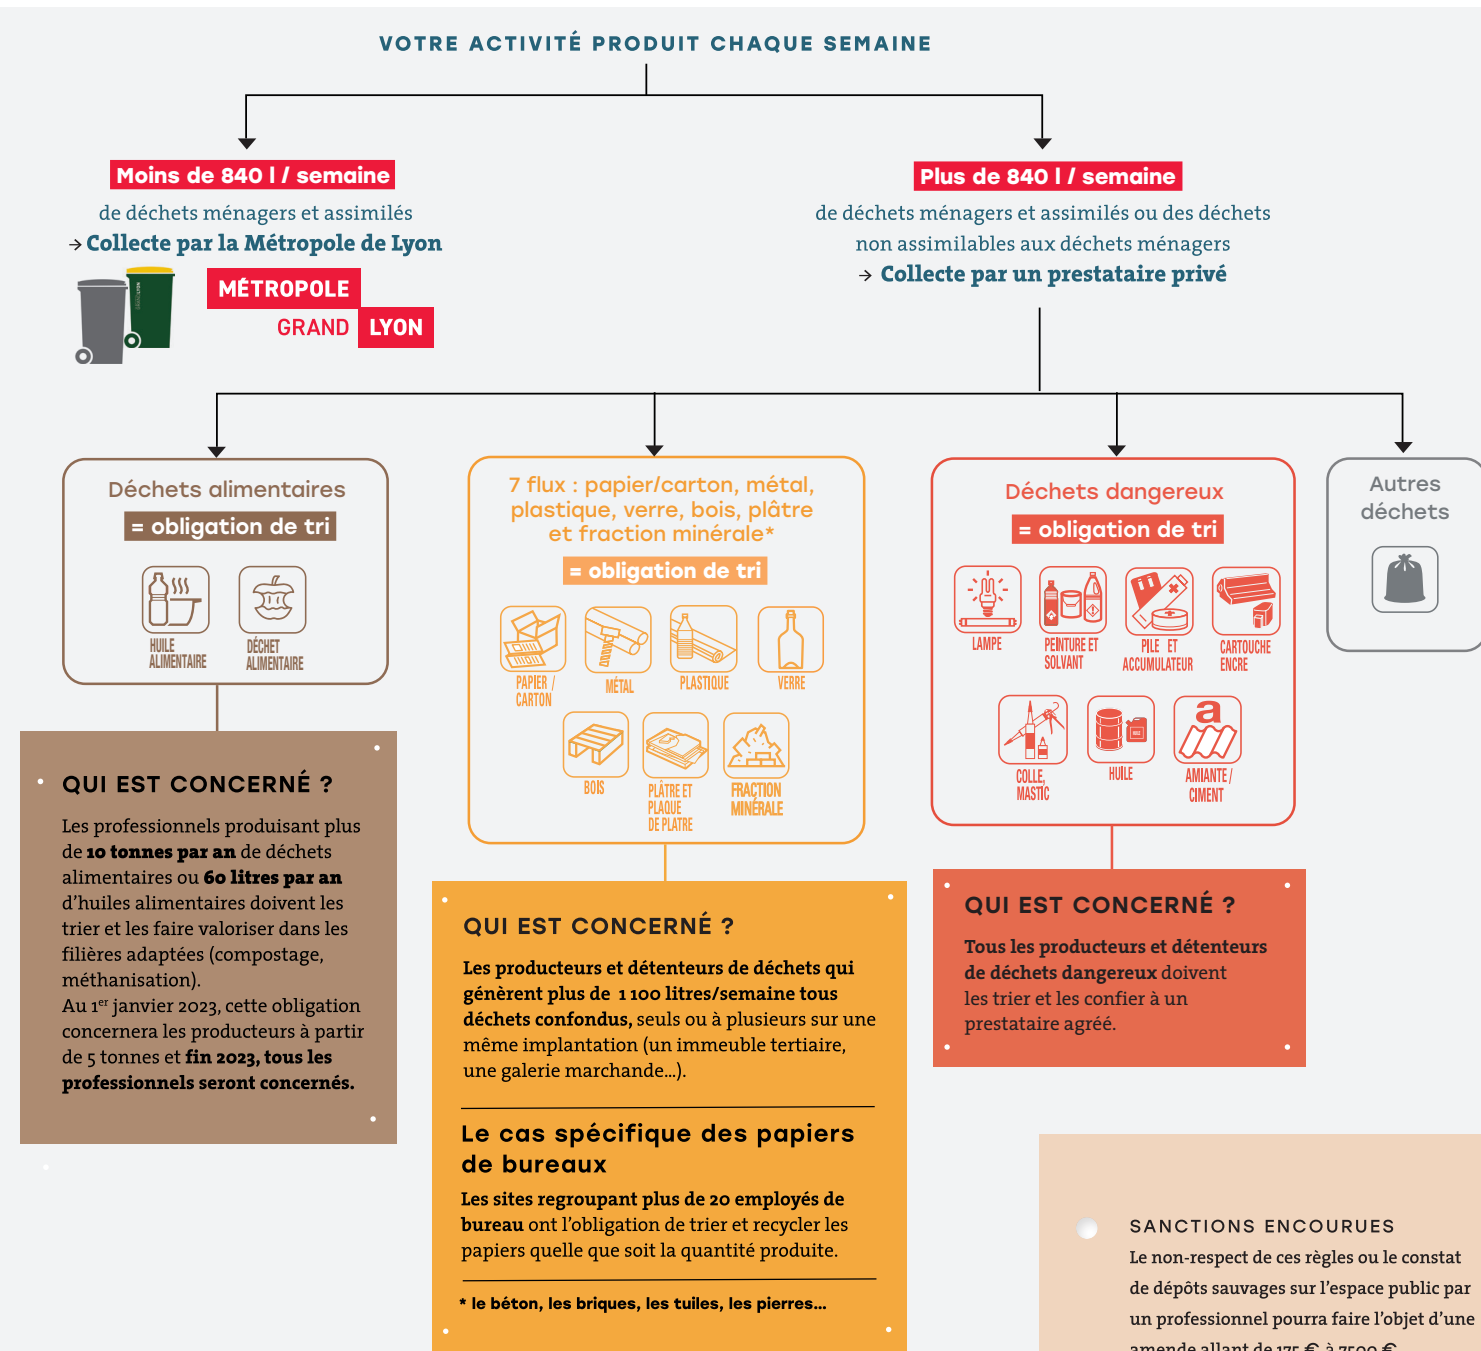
VOTRE ACTIVITÉ PRODUIT CHAQUE SEMAINE

Moins de 840 l / semaine
de déchets ménagers et assimilés
→ Collecte par la Métropole de Lyon

MÉTROPOLE
GRAND LYON

Plus de 840 l / semaine
de déchets ménagers et assimilés ou des déchets non assimilables aux déchets ménagers
→ Collecte par un prestataire privé

Déchets alimentaires
= obligation de tri
HUILE ALIMENTAIRE
DÉCHET ALIMENTAIRE

7 flux : papier/carton, métal, plastique, verre, bois, plâtre et fraction minérale*
= obligation de tri
PAPIER / CARTON
MÉTAL
PLASTIQUE
VERRE
BOIS
PLÂTRE ET PLAQUE DE PLATRE
FRACTION MINÉRALE

Déchets dangereux
= obligation de tri
LAMPE
PEINTURE ET SOLVANT
PILE ET ACCUMULATEUR
CARTOUCHE ENCRE
COLLE, MASTIC
HUILE
AMIANTE / CIMENT

Autres déchets

QUI EST CONCERNÉ ?
Les professionnels produisant plus de 10 tonnes par an de déchets alimentaires ou 60 litres par an d'huiles alimentaires doivent les trier et les faire valoriser dans les filières adaptées (compostage, méthanisation).
Au 1er janvier 2023, cette obligation concernera les producteurs à partir de 5 tonnes et fin 2023, tous les professionnels seront concernés.

QUI EST CONCERNÉ ?
Les producteurs et détenteurs de déchets qui génèrent plus de 1 100 litres/semaine tous déchets confondus, seuls ou à plusieurs sur une même implantation (un immeuble tertiaire, une galerie marchande...).

Le cas spécifique des papiers de bureaux
Les sites regroupant plus de 20 employés de bureau ont l'obligation de trier et recycler les papiers quelle que soit la quantité produite.

* le béton, les briques, les tuiles, les pierres...

QUI EST CONCERNÉ ?
Tous les producteurs et détenteurs de déchets dangereux doivent les trier et les confier à un prestataire agréé.

SANCTIONS ENCOURUES
Le non-respect de ces règles ou le constat de dépôts sauvages sur l'espace public par un professionnel pourra faire l'objet d'une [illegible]